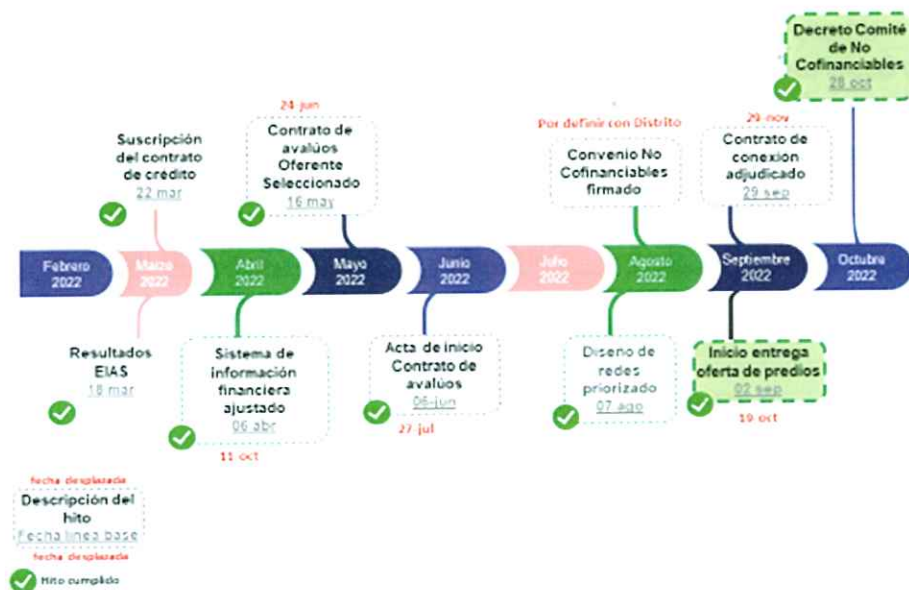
Decreto Comité de No Cofinanciables
28 oct

24 jun
Contrato de avalúos Oferente Seleccionado
16 may

Suscripción del contrato de crédito
22 mar

Por definir con Distrito
Convenio No Cofinanciables firmado

29 nov
Contrato de conexión adjudicado
29 sep

Febrero 2022
Marzo 2022
Abril 2022
Mayo 2022
Junio 2022
Julio 2022
Agosto 2022
Septiembre 2022
Octubre 2022

Resultados EIAS
18 mar

Sistema de información financiera ajustado
06 abr
11 oct

Acta de inicio Contrato de avalúos
06 jun
27 jul

Diseño de redes priorizado
07 ago

Inicio entrega oferta de predios
02 sep
19 oct

fecha desplazada
Descripción del hito
Fecha línea base
fecha desplazada
Hito cumplido